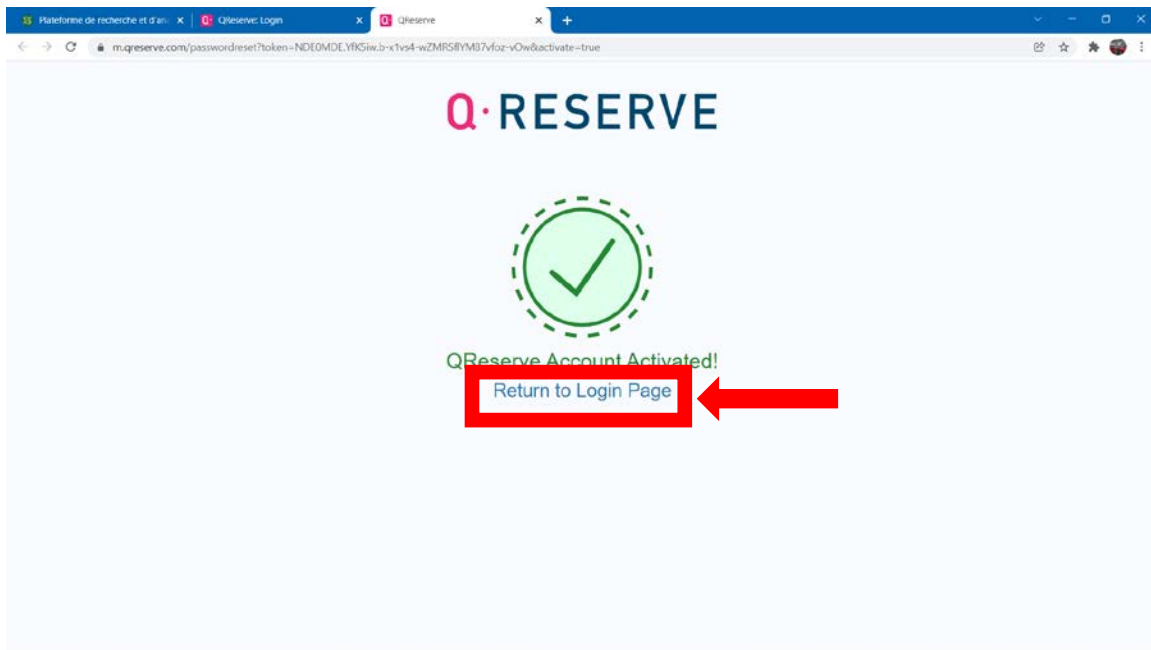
Plateforme de recherche et d'an
QReserve: Login
QReserve
m.qreserve.com/passwordreset?token=NDE0MDE.YfK5iw.b-x1vs4-wZMRSflYM87vfoz-vOw&activate=true

Q·RESERVE

QReserve Account Activated!
Return to Login Page